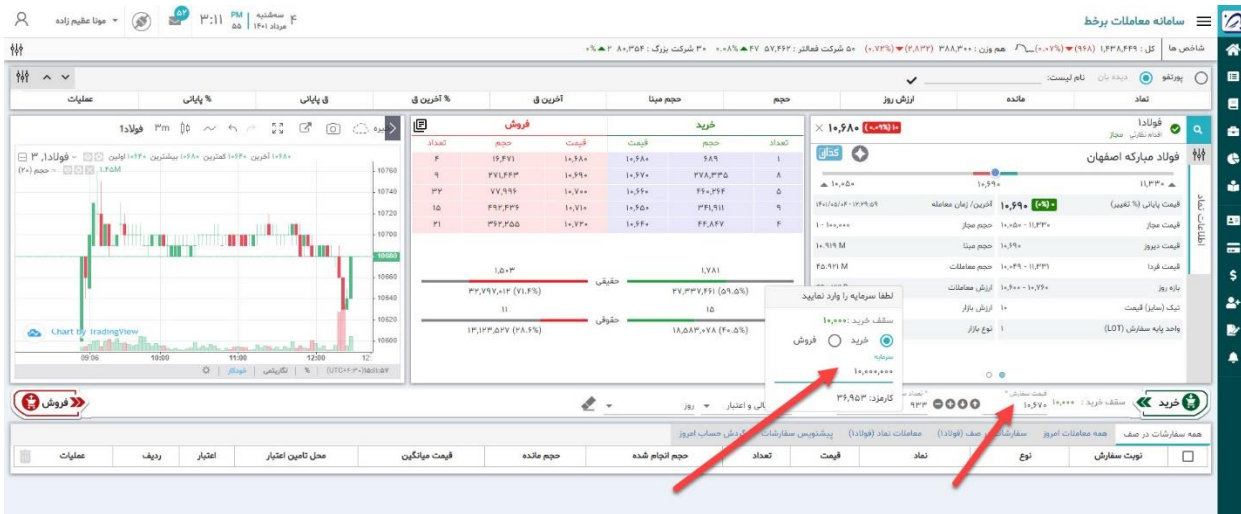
سامانه معاملات برخط

سه‌شنبه ۴ مرداد ۱۴۰۱ PM ۳:۱۱ ۵۵ ۵۳ مونا عظیم زاده

شاخص ها | کل: ۱,۴۳۸,۴۴۹ (۹۶۸) (۰.۰۷%) هم وزن: ۳۸۸,۳۰۰ (۲,۸۳۲) (۰.۷۳%) ۵۰ شرکت فعالتر: ۵۷,۴۶۳ ۴۷ ۰.۰۸% ۳۰ شرکت بزرگ: ۸۰,۳۵۴ ۲ ۰%

پورتفو دیده بان نام لیست:

| نماد | مانده | ارزش روز | حجم | حجم مبنا | آخرین ق | % آخرین ق | ق پایانی | % پایانی | عملیات |
|---|---|---|---|---|---|---|---|---|---|

فولاد
فولاد مبارکه اصفهان
۱۰,۶۸۰ (۰.۰۹%)

| | |
|---|---|
| ۱۰,۰۵۰ | ۱۰,۶۹۰ | ۱۱,۳۳۰ |
| قیمت پایانی (% تغییر) | ۱۰,۶۹۰ (۰%) آخرین / زمان معامله ۱۴۰۱/۰۵/۰۴ - ۱۲:۲۹:۵۹ |
| قیمت مجاز | ۱۰,۰۵۰ - ۱۱,۳۳۰ حجم مجاز ۱ - ۱۰۰,۰۰۰ |
| قیمت دیروز | ۱۰,۶۹۰ حجم مبنا ۱۰.۹۱۹ M |
| قیمت فردا | ۱۰,۰۴۹ - ۱۱,۳۳۱ حجم معاملات ۴۵.۹۲۱ M |
| بازه روز | ۱۰,۶۰۰ - ۱۰,۷۶۰ ارزش معاملات |
| تیک (سایز) قیمت | ۱۰ ارزش بازار |
| واحد پایه سفارش (LOT) | ۱ نوع بازار |

| تعداد | حجم | قیمت | قیمت | حجم | تعداد |
|---|---|---|---|---|---|
| ۱ | ۶۸۹ | ۱۰,۶۸۰ | ۱۰,۶۸۰ | ۱۶,۴۷۱ | ۴ |
| ۸ | ۲۷۸,۳۳۵ | ۱۰,۶۷۰ | ۱۰,۶۹۰ | ۲۷۱,۴۴۳ | ۹ |
| ۵ | ۶۶۰,۲۶۴ | ۱۰,۶۶۰ | ۱۰,۷۰۰ | ۷۷,۹۹۶ | ۳۲ |
| ۹ | ۳۴۱,۹۱۱ | ۱۰,۶۵۰ | ۱۰,۷۱۰ | ۶۹۲,۴۳۶ | ۱۵ |
| ۴ | ۴۴,۸۴۷ | ۱۰,۶۴۰ | ۱۰,۷۲۰ | ۳۶۲,۴۵۵ | ۳۱ |

خرید فروش
حقیقی ۱,۷۸۱ ۱,۵۰۳ ۲۷,۳۳۳,۴۶۱ (۵۹.۵%) ۳۲,۷۹۷,۰۱۳ (۷۱.۴%)
حقوقی ۱۵ ۱۱ ۱۸,۵۸۳,۰۷۸ (۴۰.۵%) ۱۳,۱۲۳,۵۲۷ (۲۸.۶%)

فولاد۱ ۳m
۱۰۶۸۰ آخرین ۱۰۶۴۰ کمترین ۱۰۶۸۰ بیشترین ۱۰۶۴۰ اولین فولاد۱, ۳
حجم (۲۰) 1.58M
Chart by TradingView
09:06 10:00 11:00 12:00 12
(UTC+۴:۳۰) ۱۵:۱۱:۵۷ | % | لگاریتمی | خودکار

لطفا سرمایه را وارد نمایید
سقف خرید: ۱۰,۰۰۰
خرید فروش
سرمایه
۱۰,۰۰۰,۰۰۰
کارمزد: ۳۶,۹۵۳

خرید سقف خرید: ۱۰,۰۰۰ قیمت سفارش ۱۰,۶۷۰ تعداد ۹۳۳ روز اعتبار فروش

همه سفارشات در صف | همه معاملات امروز | سفارشات در صف (فولاد) | معاملات نماد (فولاد) | پیشنویس سفارشات | گردش حساب امروز

| نوبت سفارش | نوع | نماد | تعداد | قیمت | حجم انجام شده | حجم مانده | قیمت میانگین | محل تامین اعتبار | اعتبار | ردیف | عملیات |
|---|---|---|---|---|---|---|---|---|---|---|---|